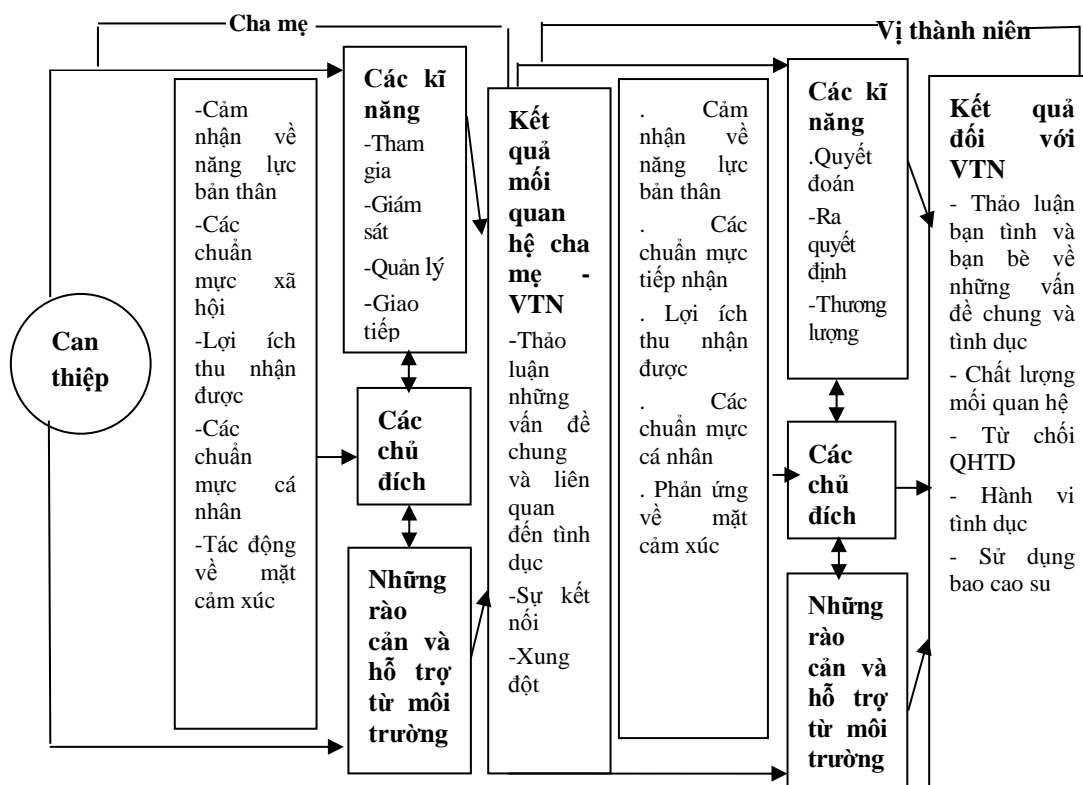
Cha mẹ

Vị thành niên

Can thiệp

-Cảm nhận về năng lực bản thân
-Các chuẩn mực xã hội
-Lợi ích thu nhận được
-Các chuẩn mực cá nhân
-Tác động về mặt cảm xúc

Các kĩ năng
-Tham gia
-Giám sát
-Quản lý
-Giao tiếp

Các chủ đích

Những rào cản và hỗ trợ từ môi trường

Kết quả mối quan hệ cha mẹ - VTN
-Thảo luận những vấn đề chung và liên quan đến tình dục
-Sự kết nối
-Xung đột

. Cảm nhận về năng lực bản thân
. Các chuẩn mực tiếp nhận
. Lợi ích thu nhận được
. Các chuẩn mực cá nhân
. Phản ứng về mặt cảm xúc

Các kĩ năng
.Quyết đoán
-Ra quyết định
-Thương lượng

Các chủ đích

Những rào cản và hỗ trợ từ môi trường

Kết quả đối với VTN
- Thảo luận bạn tình và bạn bè về những vấn đề chung và tình dục
- Chất lượng mối quan hệ
- Từ chối QHTD
- Hành vi tình dục
- Sử dụng bao cao su